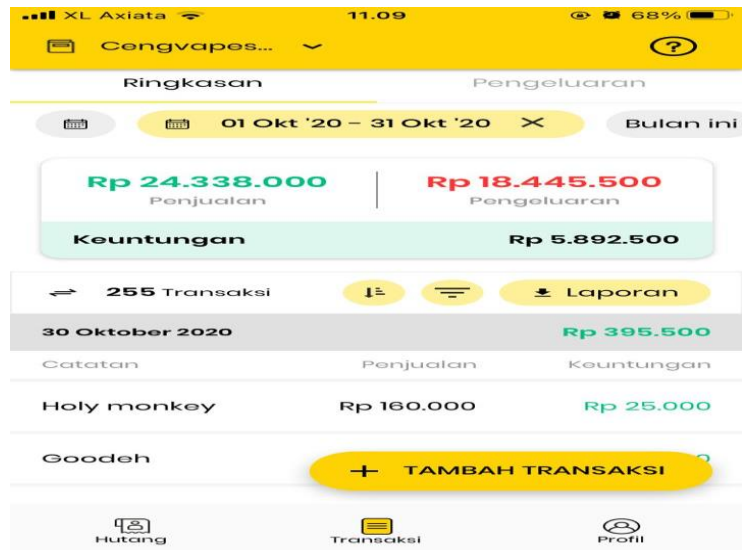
XL Axiata 11.09 68%

Cengvapes...

Ringkasan Pengeluaran

01 Okt '20 – 31 Okt '20 Bulan ini

Rp 24.338.000
Penjualan

Rp 18.445.500
Pengeluaran

Keuntungan Rp 5.892.500

255 Transaksi Laporan

30 Oktober 2020 Rp 395.500

| Catatan | Penjualan | Keuntungan |
|---|---|---|
| Holy monkey | Rp 160.000 | Rp 25.000 |
| Goodeh | | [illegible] |

+ TAMBAH TRANSAKSI

Hutang Transaksi Profil